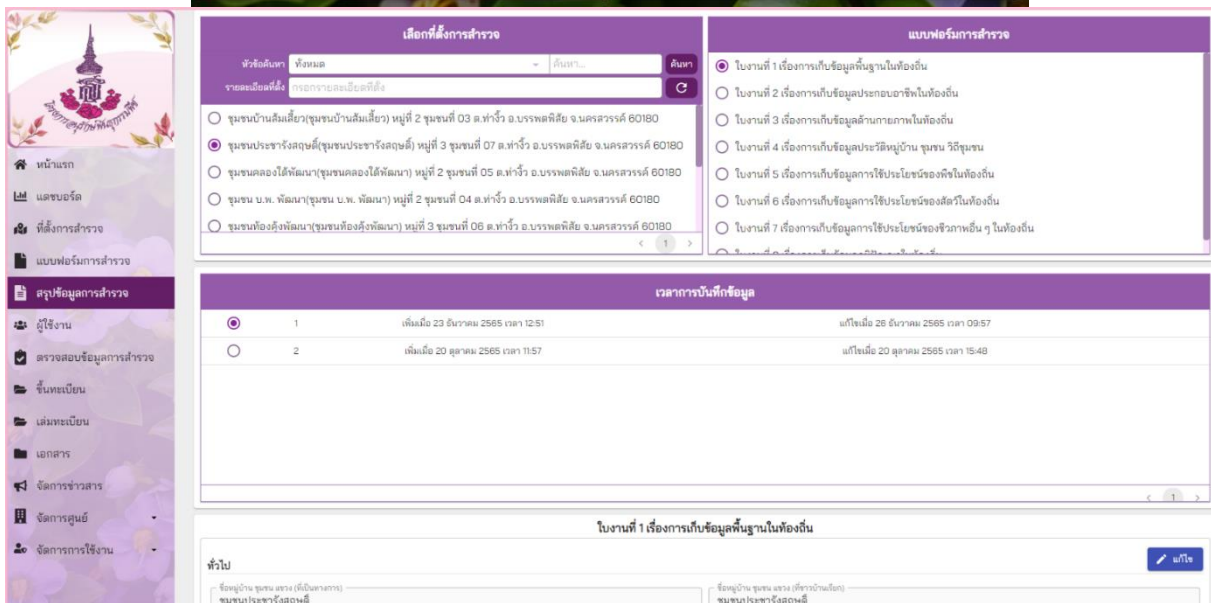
หน้าแรก
แดชบอร์ด
ที่ตั้งการสำรวจ
แบบฟอร์มการสำรวจ
สรุปข้อมูลการสำรวจ
ผู้ใช้งาน
ตรวจสอบข้อมูลการสำรวจ
ขึ้นทะเบียน
เล่มทะเบียน
เอกสาร
จัดการข่าวสาร
จัดการศูนย์
จัดการการใช้งาน

เลือกที่ตั้งการสำรวจ
หัวข้อค้นหา ทั้งหมด ค้นหา... ค้นหา
รายละเอียดที่ตั้ง กรอกรายละเอียดที่ตั้ง
ชุมชนบ้านส้มเสี้ยว(ชุมชนบ้านส้มเสี้ยว) หมู่ที่ 2 ชุมชนที่ 03 ต.ท่างิ้ว อ.บรรพตพิสัย จ.นครสวรรค์ 60180
ชุมชนประชารังสฤษดิ์(ชุมชนประชารังสฤษดิ์) หมู่ที่ 3 ชุมชนที่ 07 ต.ท่างิ้ว อ.บรรพตพิสัย จ.นครสวรรค์ 60180
ชุมชนคลองได้พัฒนา(ชุมชนคลองได้พัฒนา) หมู่ที่ 2 ชุมชนที่ 05 ต.ท่างิ้ว อ.บรรพตพิสัย จ.นครสวรรค์ 60180
ชุมชน บ.พ. พัฒนา(ชุมชน บ.พ. พัฒนา) หมู่ที่ 2 ชุมชนที่ 04 ต.ท่างิ้ว อ.บรรพตพิสัย จ.นครสวรรค์ 60180
ชุมชนท้องคุ้งพัฒนา(ชุมชนท้องคุ้งพัฒนา) หมู่ที่ 3 ชุมชนที่ 06 ต.ท่างิ้ว อ.บรรพตพิสัย จ.นครสวรรค์ 60180
1

แบบฟอร์มการสำรวจ
ใบงานที่ 1 เรื่องการเก็บข้อมูลพื้นฐานในท้องถิ่น
ใบงานที่ 2 เรื่องการเก็บข้อมูลประกอบอาชีพในท้องถิ่น
ใบงานที่ 3 เรื่องการเก็บข้อมูลด้านกายภาพในท้องถิ่น
ใบงานที่ 4 เรื่องการเก็บข้อมูลประวัติหมู่บ้าน ชุมชน วิถีชุมชน
ใบงานที่ 5 เรื่องการเก็บข้อมูลการใช้ประโยชน์ของพืชในท้องถิ่น
ใบงานที่ 6 เรื่องการเก็บข้อมูลการใช้ประโยชน์ของสัตว์ในท้องถิ่น
ใบงานที่ 7 เรื่องการเก็บข้อมูลการใช้ประโยชน์ของชีวภาพอื่น ๆ ในท้องถิ่น

เวลาการบันทึกข้อมูล
| | | | |
|---|---|---|---|
| ◉ | 1 | เพิ่มเมื่อ 23 ธันวาคม 2565 เวลา 12:51 | แก้ไขเมื่อ 26 ธันวาคม 2565 เวลา 09:57 |
| ○ | 2 | เพิ่มเมื่อ 20 ตุลาคม 2565 เวลา 11:57 | แก้ไขเมื่อ 20 ตุลาคม 2565 เวลา 15:48 |
1

ใบงานที่ 1 เรื่องการเก็บข้อมูลพื้นฐานในท้องถิ่น
ทั่วไป
แก้ไข
ชื่อหมู่บ้าน ชุมชน แขวง (ที่เป็นทางการ)
ชุมชนประชารังสฤษดิ์
ชื่อหมู่บ้าน ชุมชน แขวง (ที่ชาวบ้านเรียก)
ชุมชนประชารังสฤษดิ์